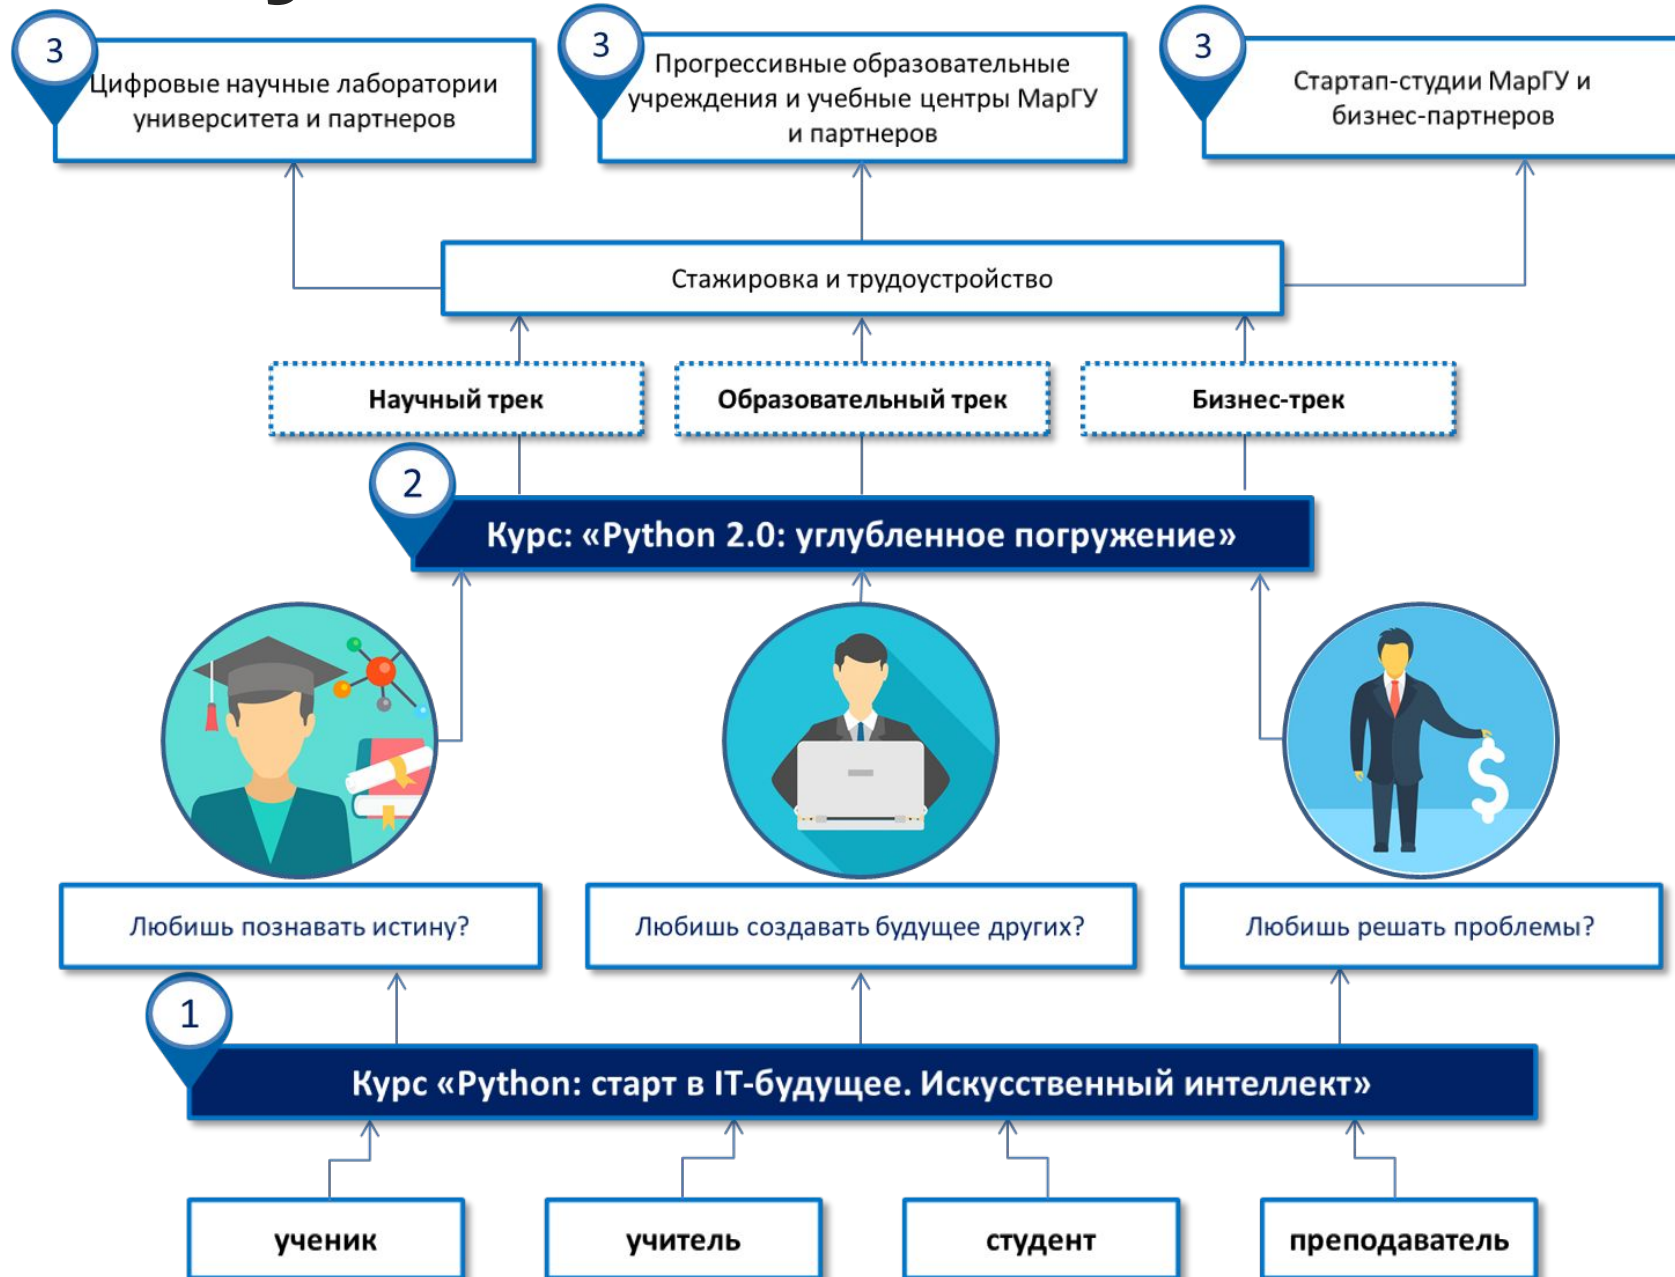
3
Цифровые научные лаборатории университета и партнеров

3
Прогрессивные образовательные учреждения и учебные центры МарГУ и партнеров

3
Стартап-студии МарГУ и бизнес-партнеров

Стажировка и трудоустройство

Научный трек

Образовательный трек

Бизнес-трек

2
Курс: «Python 2.0: углубленное погружение»

$

Любишь познавать истину?

Любишь создавать будущее других?

Любишь решать проблемы?

1
Курс «Python: старт в IT-будущее. Искусственный интеллект»

ученик

учитель

студент

преподаватель